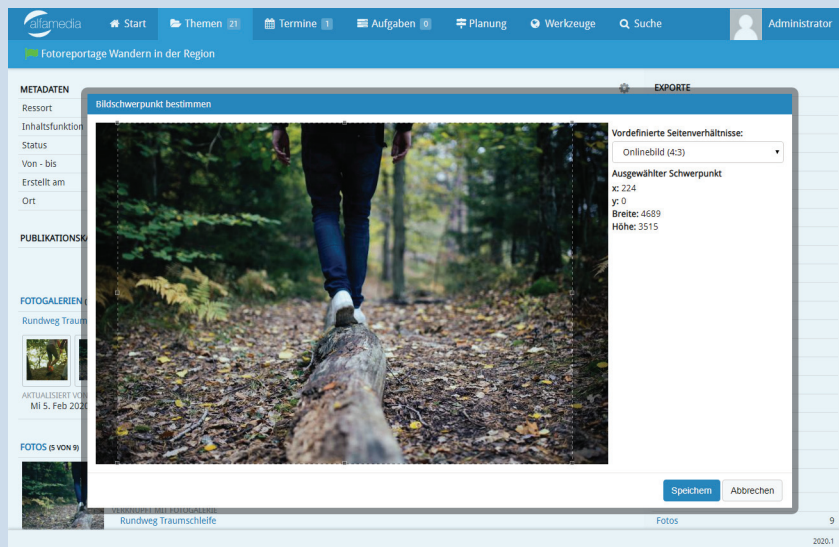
alfamedia
Start
Themen 21
Termine 1
Aufgaben 0
Planung
Werkzeuge
Suche
Administrator

Fotoreportage Wandern in der Region

METADATEN
Ressort
Inhaltsfunktion
Status
Von - bis
Erstellt am
Ort

PUBLIKATIONSKA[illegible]

FOTOGALERIEN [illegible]
Rundweg Traum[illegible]
AKTUALISIERT VO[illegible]
Mi 5. Feb 2020

FOTOS (5 VON 9)

VERKNÜPFT MIT FOTOGALERIE
Rundweg Traumschleife

EXPORTE

Bildschwerpunkt bestimmen

Vordefinierte Seitenverhältnisse:
Onlinebild (4:3)
Ausgewählter Schwerpunkt
x: 224
y: 0
Breite: 4689
Höhe: 3515

Speichern
Abbrechen

Fotos
9
2020.1